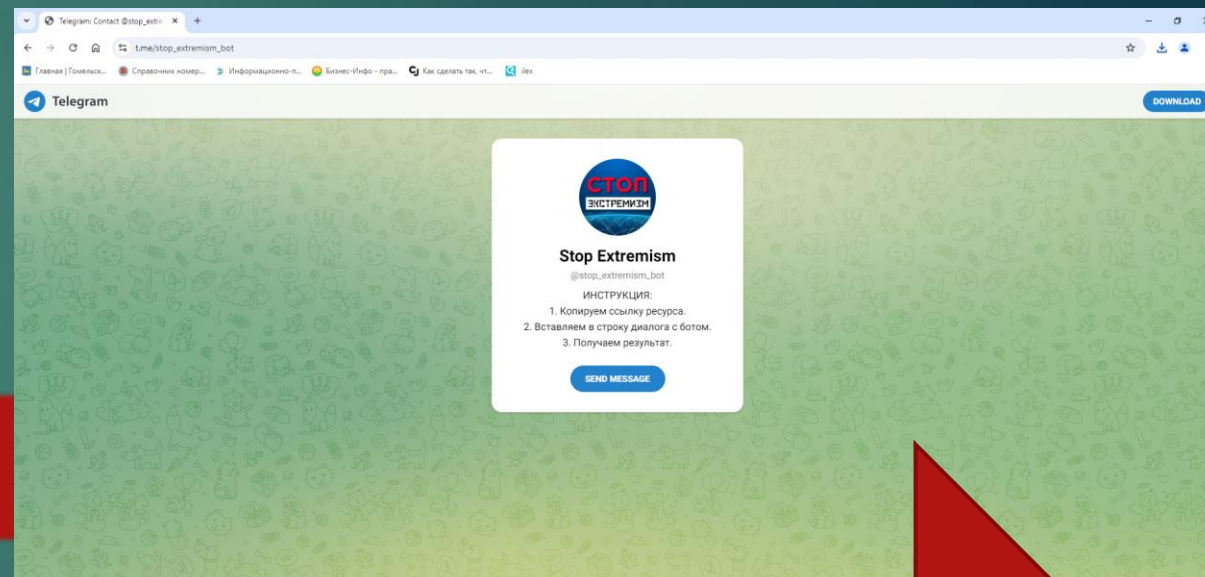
Telegram: Contact @stop_extre ×

t.me/stop_extremism_bot

Главная | Гомельск... Справочник номер... Информационно-п... Бизнес-Инфо - пра... Как сделать так, чт... ilex

Telegram

DOWNLOAD

СТОП ЭКСТРЕМИЗМ

Stop Extremism

@stop_extremism_bot

ИНСТРУКЦИЯ:
1. Копируем ссылку ресурса.
2. Вставляем в строку диалога с ботом.
3. Получаем результат.

SEND MESSAGE